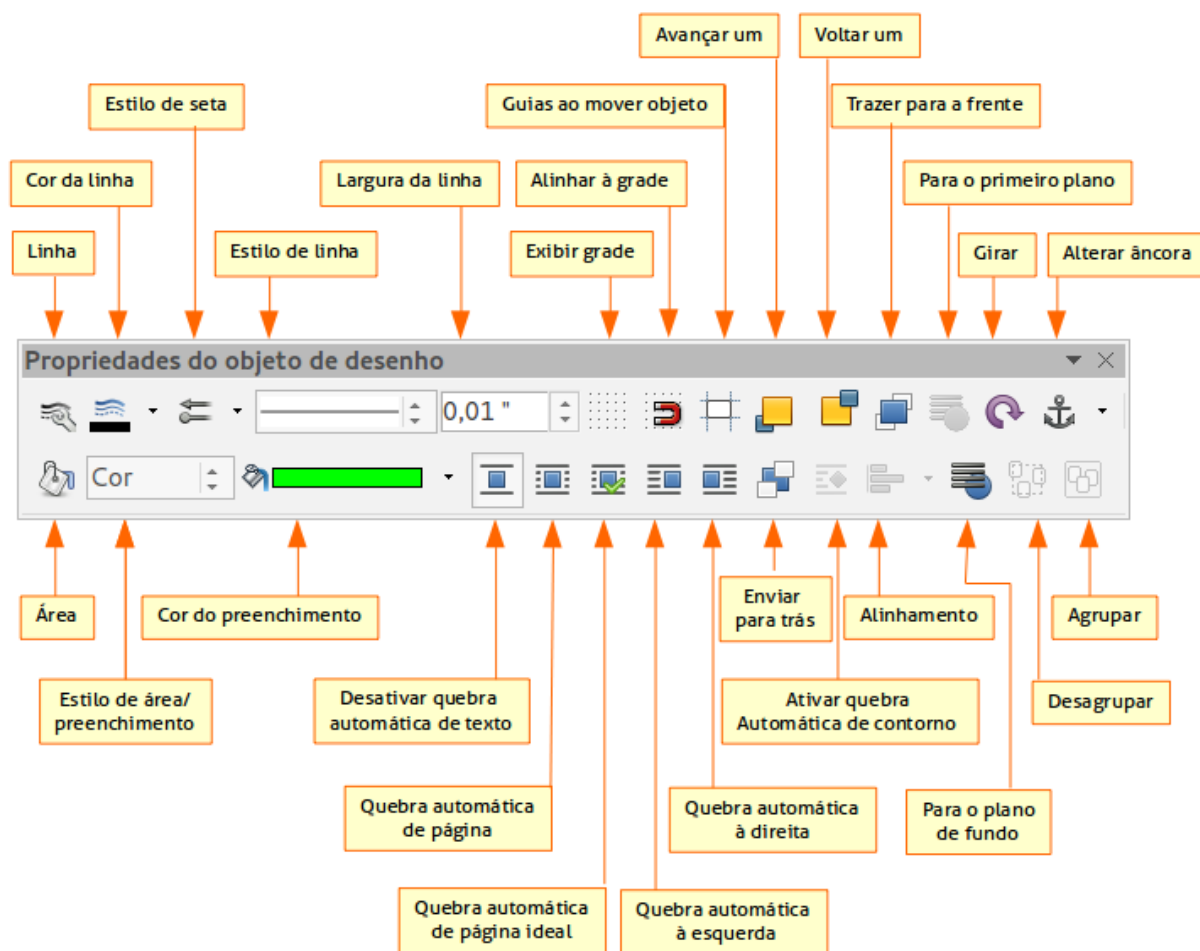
Avançar um

Voltar um

Estilo de seta

Guias ao mover objeto

Trazer para a frente

Cor da linha

Largura da linha

Alinhar à grade

Para o primeiro plano

Linha

Estilo de linha

Exibir grade

Girar

Alterar âncora

Propriedades do objeto de desenho

0,01 "

Cor

Área

Cor do preenchimento

Enviar para trás

Alinhamento

Agrupar

Estilo de área/ preenchimento

Desativar quebra automática de texto

Ativar quebra Automática de contorno

Desagrupar

Quebra automática de página

Quebra automática à direita

Para o plano de fundo

Quebra automática de página ideal

Quebra automática à esquerda